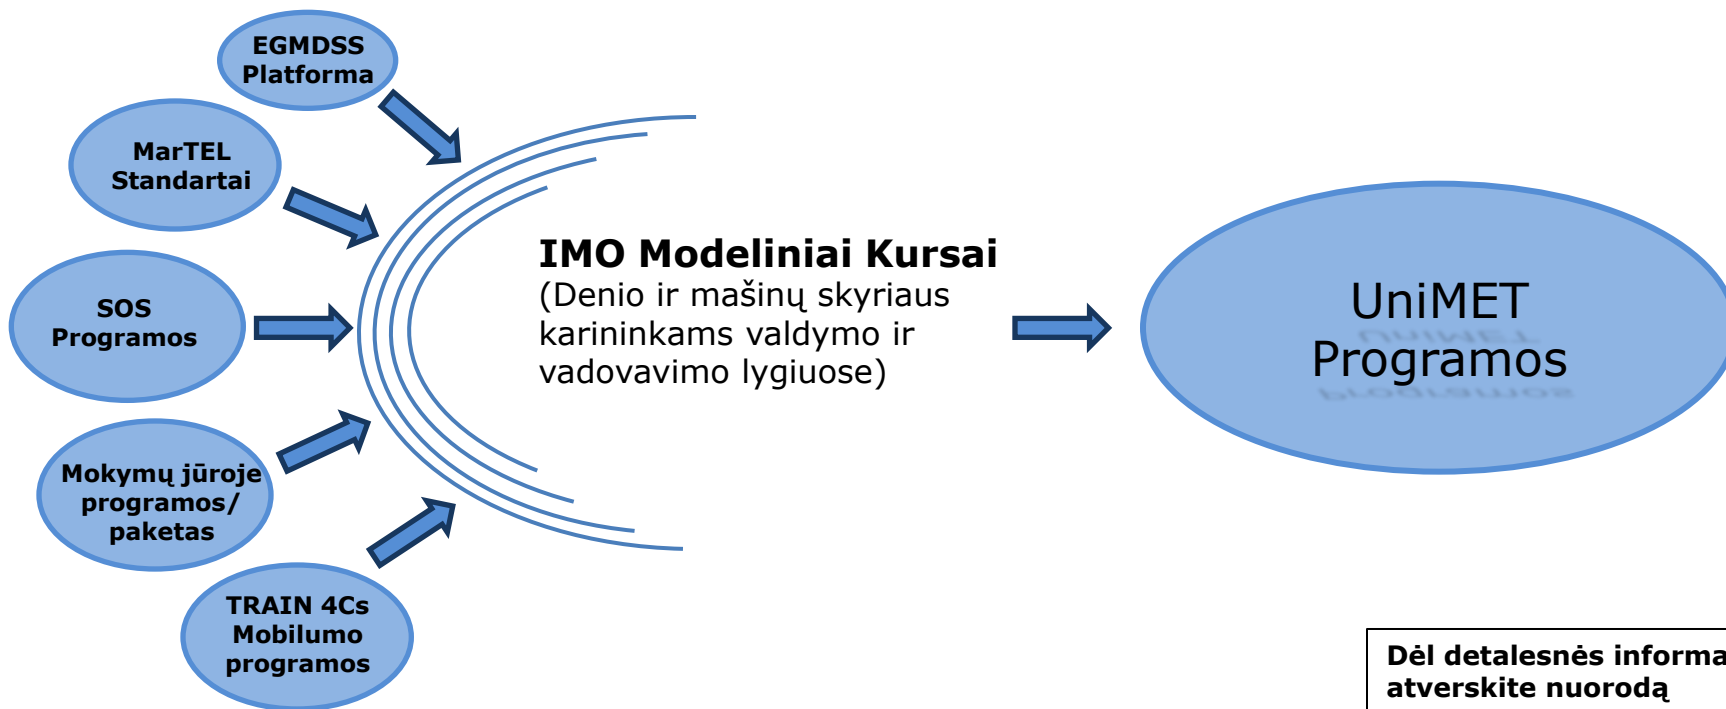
EGMDSS Platforma

MarTEL Standartai

SOS Programos

Mokymų jūroje programos/ paketas

TRAIN 4Cs Mobilumo programos

**IMO Modeliniai Kursai**
(Denio ir mašinų skyriaus karininkams valdymo ir vadovavimo lygiuose)

UniMET Programos

Dėl detalesnės informa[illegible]
atverskite nuorodą